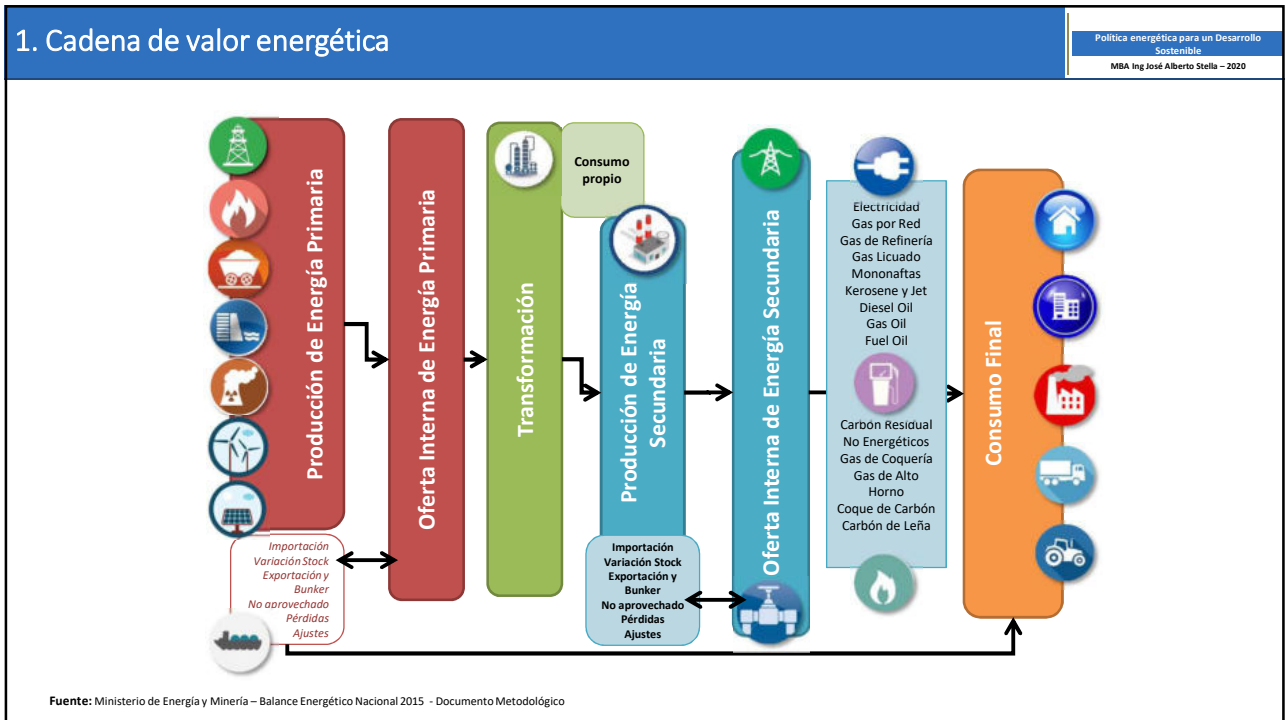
1. Cadena de valor energética

Política energética para un Desarrollo Sostenible
MBA Ing José Alberto Stella – 2020

Producción de Energía Primaria

Oferta Interna de Energía Primaria

Transformación

Consumo propio

Producción de Energía Secundaria

Oferta Interna de Energía Secundaria

Electricidad
Gas por Red
Gas de Refinería
Gas Licuado
Mononaftas
Kerosene y Jet
Diesel Oil
Gas Oil
Fuel Oil

Carbón Residual
No Energéticos
Gas de Coquería
Gas de Alto Horno
Coque de Carbón
Carbón de Leña

Consumo Final

Importación
Variación Stock
Exportación y Bunker
No aprovechado
Pérdidas
Ajustes

Importación
Variación Stock
Exportación y Bunker
No aprovechado
Pérdidas
Ajustes

Fuente: Ministerio de Energía y Minería – Balance Energético Nacional 2015 - Documento Metodológico